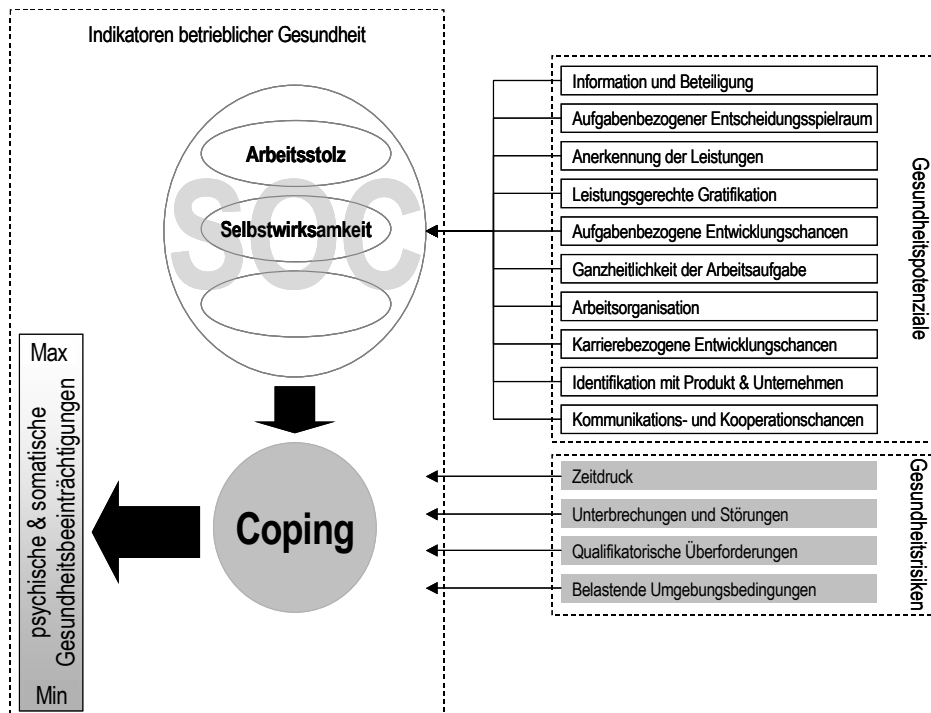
Indikatoren betrieblicher Gesundheit

Arbeitsstolz

SOC

Selbstwirksamkeit

Information und Beteiligung

Aufgabenbezogener Entscheidungsspielraum

Anerkennung der Leistungen

Leistungsgerechte Gratifikation

Aufgabenbezogene Entwicklungschancen

Ganzheitlichkeit der Arbeitsaufgabe

Arbeitsorganisation

Karrierebezogene Entwicklungschancen

Identifikation mit Produkt & Unternehmen

Kommunikations- und Kooperationschancen

Gesundheitspotenziale

Max

psychische & somatische Gesundheitsbeeinträchtigungen

Min

Coping

Zeitdruck

Unterbrechungen und Störungen

Qualifikatorische Überforderungen

Belastende Umgebungsbedingungen

Gesundheitsrisiken